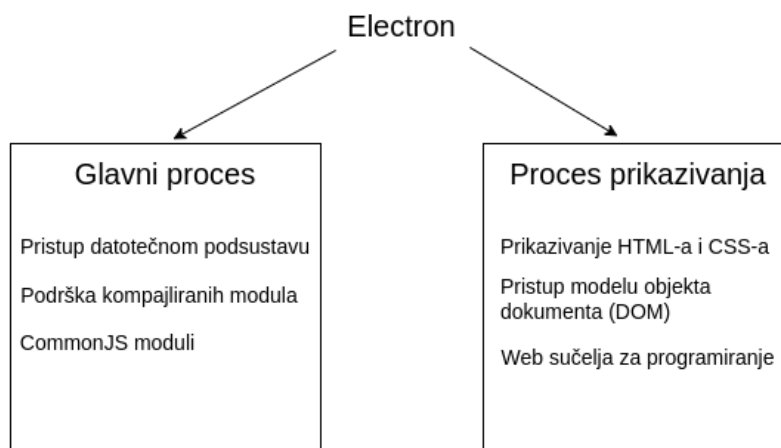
Electron

Glavni proces

Pristup datotečnom podsustavu

Podrška kompajliranih modula

CommonJS moduli

Proces prikazivanja

Prikazivanje HTML-a i CSS-a

Pristup modelu objekta dokumenta (DOM)

Web sučelja za programiranje